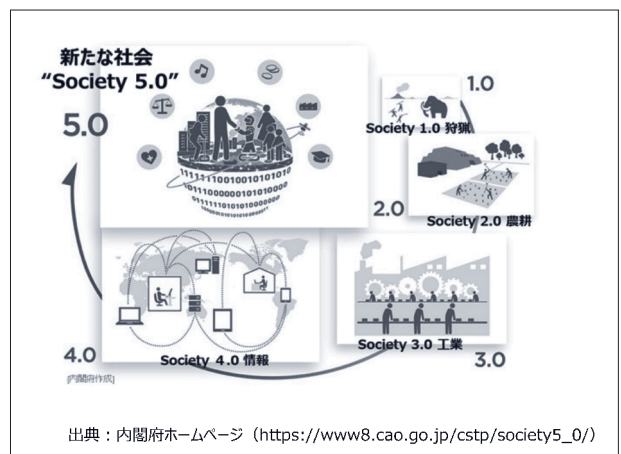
新たな社会
"Society 5.0"

5.0

1.0

Society 1.0 狩猟

2.0

Society 2.0 農耕

Society 3.0 工業

3.0

Society 4.0 情報

4.0

[内閣府作成]

出典：内閣府ホームページ（https://www8.cao.go.jp/cstp/society5_0/）